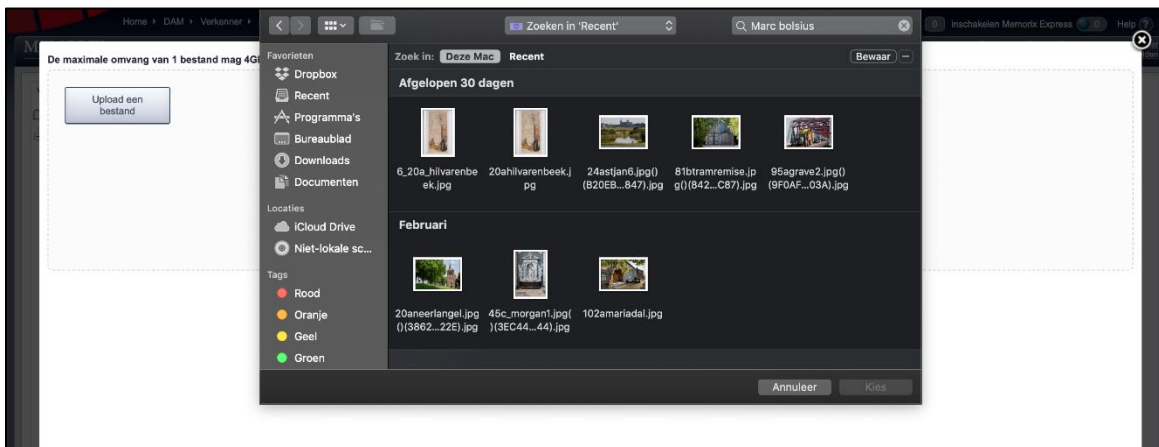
Home › DAM › Verkenner ›

Inschakelen Memorix Express Help

De maximale omvang van 1 bestand mag 4G

Upload een bestand

Zoeken in 'Recent'

Marc bolsius

Favorieten
Dropbox
Recent
Programma's
Bureaublad
Downloads
Documenten

Locaties
iCloud Drive
Niet-lokale sc...

Tags
Rood
Oranje
Geel
Groen

Zoek in: Deze Mac Recent

Bewaar

Afgelopen 30 dagen

6_20a_hilvarenbeek.jpg
20ahilvarenbeek.jpg
24astjan6.jpg()(B20EB...847).jpg
81btramremise.jpg()(842...C87).jpg
95agrave2.jpg()(9F0AF...03A).jpg

Februari

20aneerlangel.jpg()(3862...22E).jpg
45c_morgan1.jpg()(3EC44...44).jpg
102amariadal.jpg

Annuleer
Kies